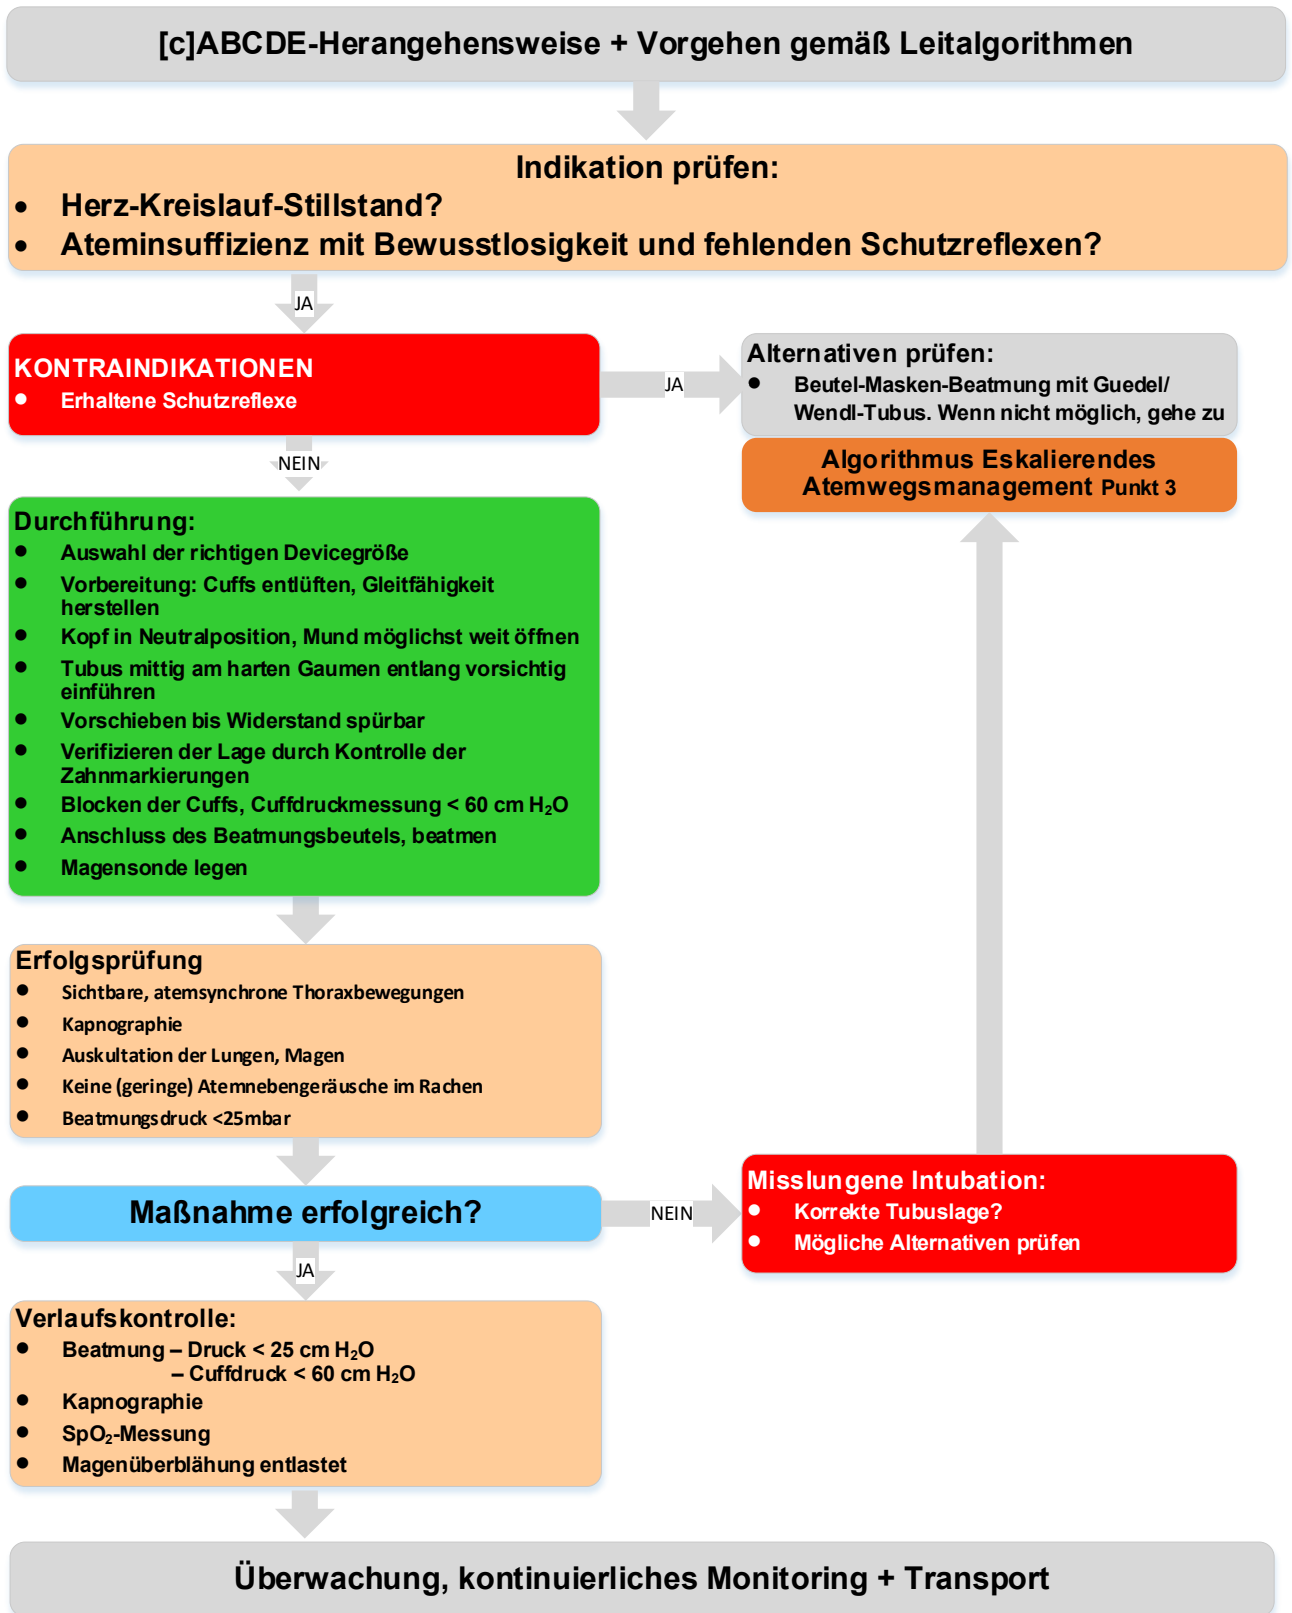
[c]ABCDE-Herangehensweise + Vorgehen gemäß Leitalgorithmen

Indikation prüfen:
- Herz-Kreislauf-Stillstand?
- Ateminsuffizienz mit Bewusstlosigkeit und fehlenden Schutzreflexen?

JA

KONTRAINDIKATIONEN
- Erhaltene Schutzreflexe

JA

Alternativen prüfen:
- Beutel-Masken-Beatmung mit Guedel/ Wendl-Tubus. Wenn nicht möglich, gehe zu

Algorithmus Eskalierendes Atemwegsmanagement Punkt 3

NEIN

Durchführung:
- Auswahl der richtigen Devicegröße
- Vorbereitung: Cuffs entlüften, Gleitfähigkeit herstellen
- Kopf in Neutralposition, Mund möglichst weit öffnen
- Tubus mittig am harten Gaumen entlang vorsichtig einführen
- Vorschieben bis Widerstand spürbar
- Verifizieren der Lage durch Kontrolle der Zahnmarkierungen
- Blocken der Cuffs, Cuffdruckmessung < 60 cm $H_2O$
- Anschluss des Beatmungsbeutels, beatmen
- Magensonde legen

Erfolgsprüfung
- Sichtbare, atemsynchrone Thoraxbewegungen
- Kapnographie
- Auskultation der Lungen, Magen
- Keine (geringe) Atemnebengeräusche im Rachen
- Beatmungsdruck <25mbar

Maßnahme erfolgreich?

NEIN

Misslungene Intubation:
- Korrekte Tubuslage?
- Mögliche Alternativen prüfen

JA

Verlaufskontrolle:
- Beatmung – Druck < 25 cm $H_2O$
  – Cuffdruck < 60 cm $H_2O$
- Kapnographie
- $SpO_2$-Messung
- Magenüberblähung entlastet

Überwachung, kontinuierliches Monitoring + Transport